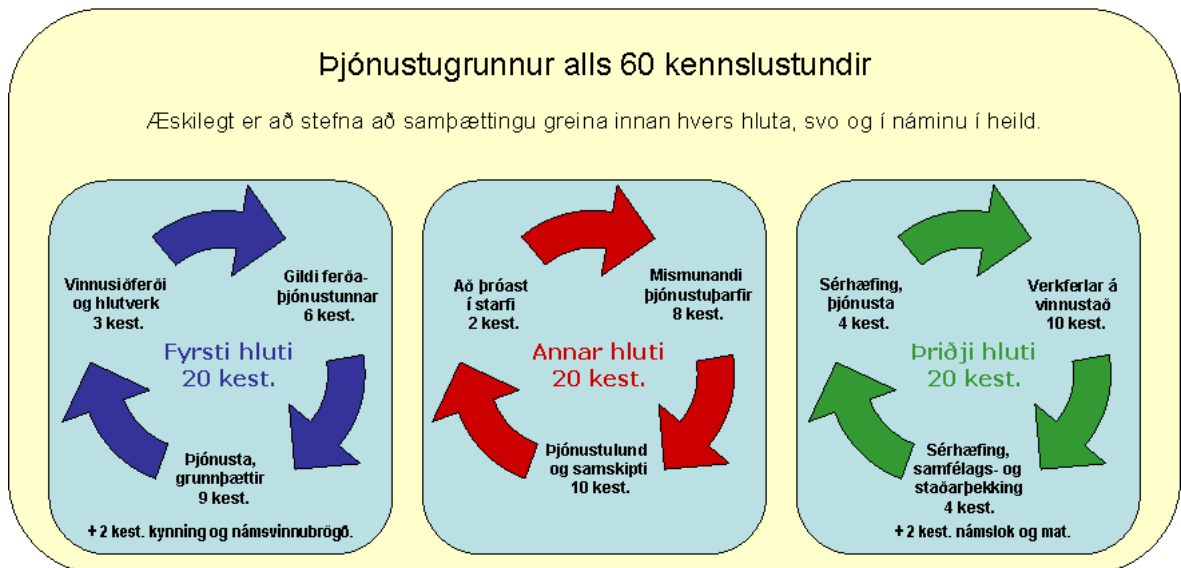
Þjónustugrunnur alls 60 kennslustundir

Æskilegt er að stefna að samþættingu greina innan hvers hluta, svo og í náminu í heild.

Vinnusiðferði og hlutverk 3 kest.

Gildi ferðaþjónustunnar 6 kest.

Fyrsti hluti 20 kest.

Þjónusta, grunnþættir 9 kest.

+ 2 kest. kynning og námsvinnubrögð.

Að þróast í starfi 2 kest.

Mismunandi þjónustuþarfir 8 kest.

Annar hluti 20 kest.

Þjónustulund og samskipti 10 kest.

Sérhæfing, þjónusta 4 kest.

Verkferlar á vinnustað 10 kest.

Þriðji hluti 20 kest.

Sérhæfing, samfélags- og staðarþekking 4 kest.

+ 2 kest. námslok og mat.